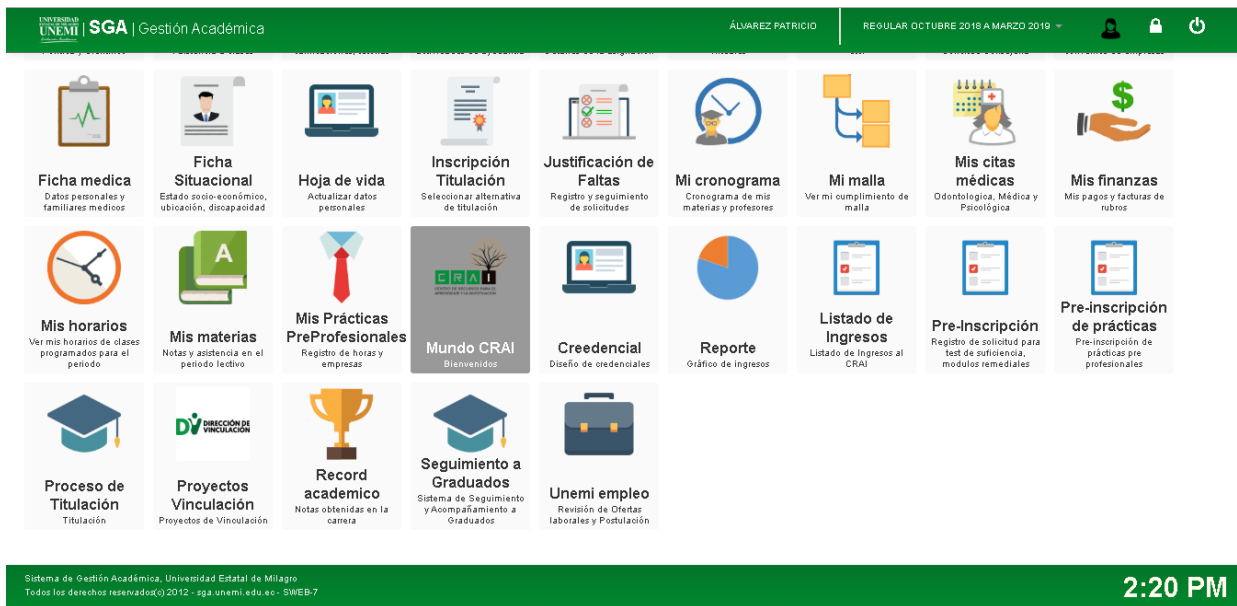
UNIVERSIDAD UNEMI | SGA | Gestión Académica

ÁLVAREZ PATRICIO

REGULAR OCTUBRE 2018 A MARZO 2019

Ficha medica
Datos personales y familiares medicos

Ficha Situacional
Estado socio-económico, ubicación, discapacidad

Hoja de vida
Actualizar datos personales

Inscripción Titulación
Seleccionar alternativa de titulación

Justificación de Faltas
Registro y seguimiento de solicitudes

Mi cronograma
Cronograma de mis materias y profesores

Mi malla
Ver mi cumplimiento de malla

Mis citas médicas
Odontologica, Médica y Psicológica

Mis finanzas
Mis pagos y facturas de rubros

Mis horarios
Ver mis horarios de clases programados para el periodo

Mis materias
Notas y asistencia en el periodo lectivo

Mis Prácticas PreProfesionales
Registro de horas y empresas

CRAI

Mundo CRAI
Bienvenidos

Creedencial
Diseño de credenciales

Reporte
Gráfico de ingresos

Listado de Ingresos
Listado de Ingresos al CRAI

Pre-Inscripción
Registro de solicitud para test de suficiencia, modulos remediales

Pre-inscripción de prácticas
Pre-inscripción de prácticas pre profesionales

Proceso de Titulación
Titulación

DV DIRECCIÓN DE VINCULACIÓN

Proyectos Vinculación
Proyectos de Vinculación

Record academico
Notas obtenidas en la carrera

Seguimiento a Graduados
Sistema de Seguimiento y Acompañamiento a Graduados

Unemi empleo
Revisión de Ofertas laborales y Postulación

Sistema de Gestión Académica, Universidad Estatal de Milagro
Todos los derechos reservados(c) 2012 - sga.unemi.edu.ec - SWEB-7

2:20 PM